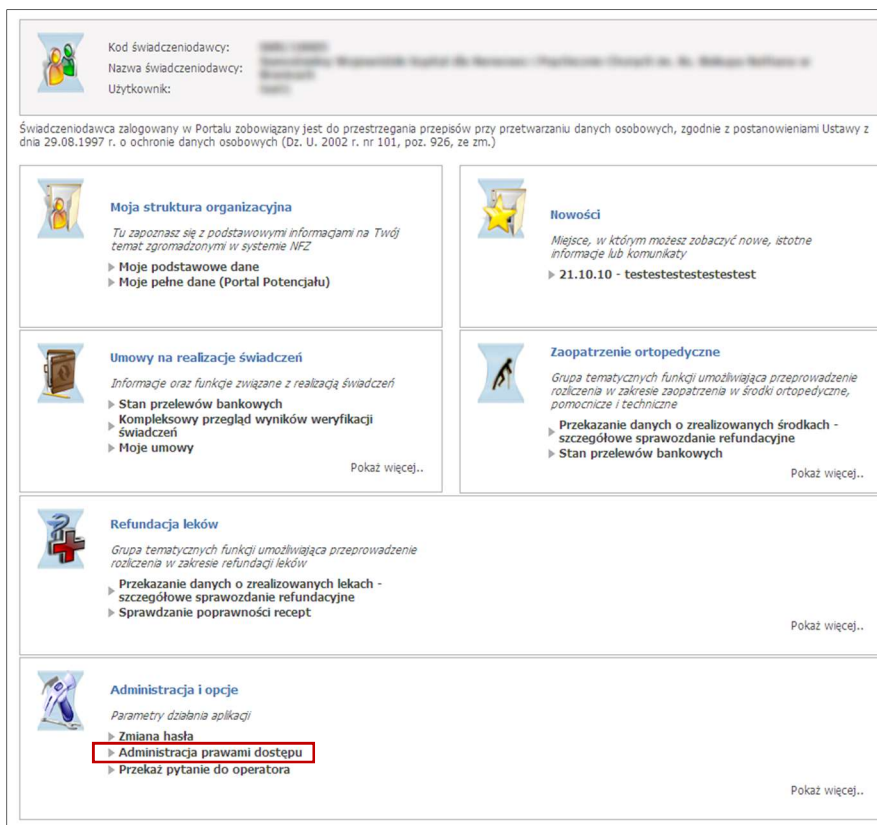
Kod świadczeniodawcy: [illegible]
Nazwa świadczeniodawcy: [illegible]
Użytkownik: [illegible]

Świadczeniodawca zalogowany w Portalu zobowiązany jest do przestrzegania przepisów przy przetwarzaniu danych osobowych, zgodnie z postanowieniami Ustawy z dnia 29.08.1997 r. o ochronie danych osobowych (Dz. U. 2002 r. nr 101, poz. 926, ze zm.)

Moja struktura organizacyjna

Tu zapoznasz się z podstawowymi informacjami na Twój temat zgromadzonymi w systemie NFZ

Moje podstawowe dane
Moje pełne dane (Portal Potencjału)

Nowości

Miejsce, w którym możesz zobaczyć nowe, istotne informacje lub komunikaty

21.10.10 - testestestestestestest

Umowy na realizacje świadczeń

Informacje oraz funkcje związane z realizacją świadczeń

Stan przelewów bankowych
Kompleksowy przegląd wyników weryfikacji świadczeń
Moje umowy

Pokaż więcej..

Zaopatrzenie ortopedyczne

Grupa tematycznych funkcji umożliwiająca przeprowadzenie rozliczenia w zakresie zaopatrzenia w środki ortopedyczne, pomocnicze i techniczne

Przekazanie danych o zrealizowanych środkach - szczegółowe sprawozdanie refundacyjne
Stan przelewów bankowych

Pokaż więcej..

Refundacja leków

Grupa tematycznych funkcji umożliwiająca przeprowadzenie rozliczenia w zakresie refundacji leków

Przekazanie danych o zrealizowanych lekach - szczegółowe sprawozdanie refundacyjne
Sprawdzanie poprawności recept

Pokaż więcej..

Administracja i opcje

Parametry działania aplikacji

Zmiana hasła
Administracja prawami dostępu
Przekaż pytanie do operatora

Pokaż więcej..